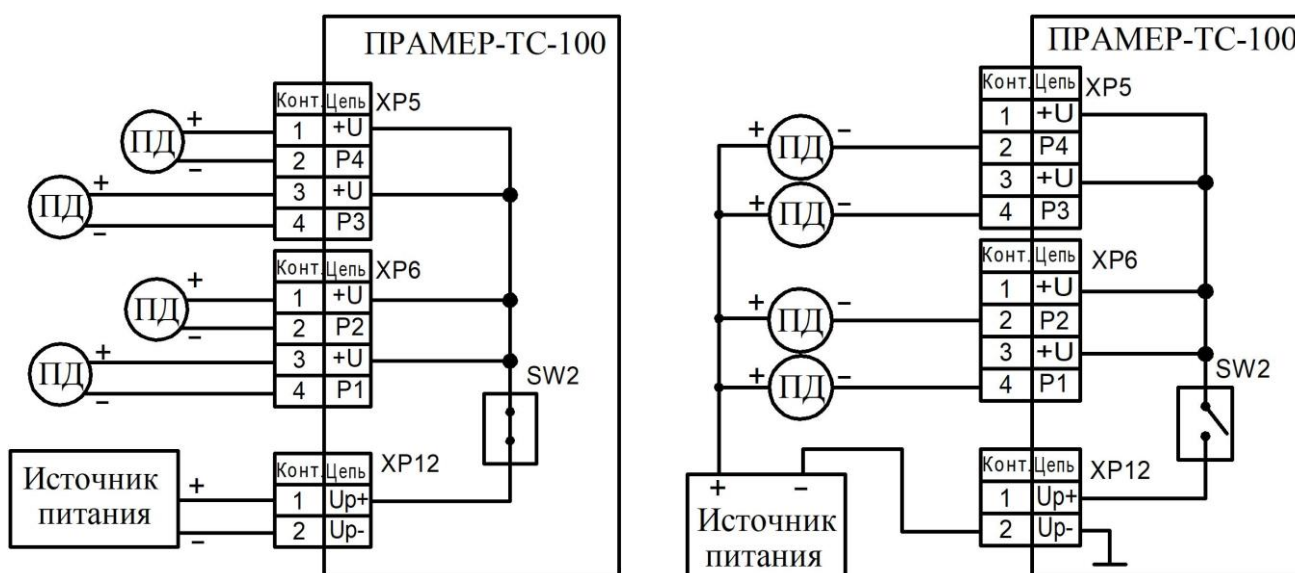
ПРАМЕР-ТС-100

| Конт. | Цепь |
|---|---|
| 1 | +U |
| 2 | P4 |
| 3 | +U |
| 4 | P3 |

XP5

ПД + −
ПД + −

| Конт. | Цепь |
|---|---|
| 1 | +U |
| 2 | P2 |
| 3 | +U |
| 4 | P1 |

XP6

ПД + −
ПД + −

SW2

| Конт. | Цепь |
|---|---|
| 1 | Up+ |
| 2 | Up- |

XP12

Источник питания + −

ПРАМЕР-ТС-100

| Конт. | Цепь |
|---|---|
| 1 | +U |
| 2 | P4 |
| 3 | +U |
| 4 | P3 |

XP5

+ ПД −
+ ПД −

| Конт. | Цепь |
|---|---|
| 1 | +U |
| 2 | P2 |
| 3 | +U |
| 4 | P1 |

XP6

+ ПД −
+ ПД −

SW2

| Конт. | Цепь |
|---|---|
| 1 | Up+ |
| 2 | Up- |

XP12

+ −
Источник питания